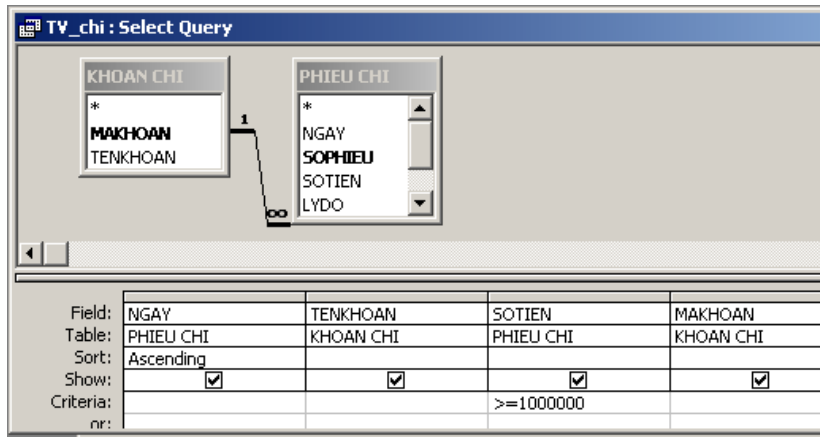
TV_chi : Select Query

KHOAN CHI
*
MAKHOAN
TENKHOAN

PHIEU CHI
*
NGAY
SOPHIEU
SOTIEN
LYDO

1
∞

| | | | | |
|---|---|---|---|---|
| Field: | NGAY | TENKHOAN | SOTIEN | MAKHOAN |
| Table: | PHIEU CHI | KHOAN CHI | PHIEU CHI | KHOAN CHI |
| Sort: | Ascending | | | |
| Show: | ☑ | ☑ | ☑ | ☑ |
| Criteria: | | | >=1000000 | |
| or: | | | | |